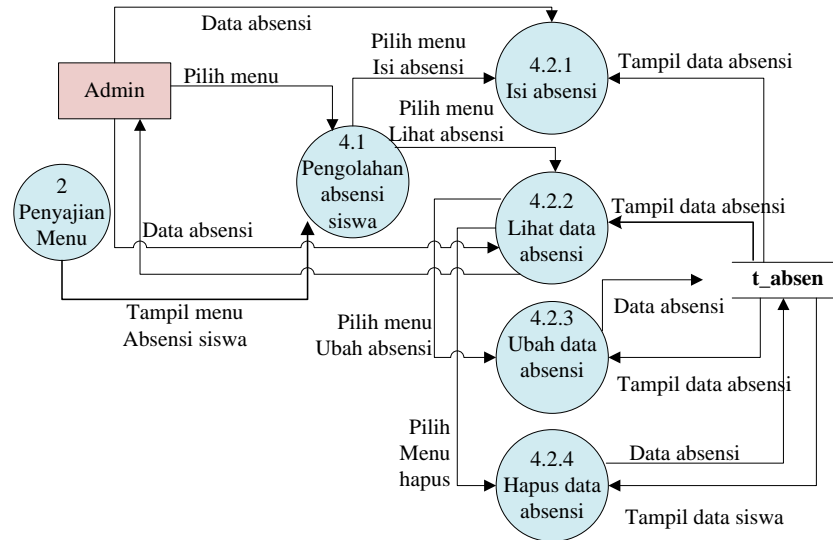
Data absensi

Admin

Pilih menu

Pilih menu
Isi absensi

4.2.1
Isi absensi

Tampil data absensi

Pilih menu
Lihat absensi

4.1
Pengolahan
absensi
siswa

2
Penyajian
Menu

Data absensi

4.2.2
Lihat data
absensi

Tampil data absensi

t_absen

Data absensi

Tampil menu
Absensi siswa

Pilih menu
Ubah absensi

4.2.3
Ubah data
absensi

Tampil data absensi

Pilih
Menu
hapus

4.2.4
Hapus data
absensi

Data absensi

Tampil data siswa